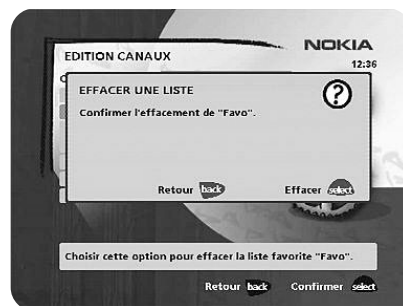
EDITION CANAUX

NOKIA

12:36

EFFACER UNE LISTE

?

Confirmer l'effacement de "Favo".

Retour back

Effacer select

Choisir cette option pour effacer la liste favorite "Favo".

Retour back

Confirmer select